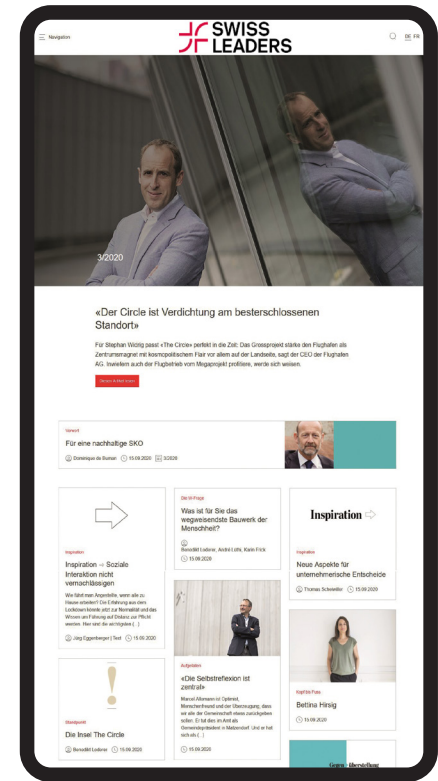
Navigation

SWISS LEADERS

DE FR

3/2020

«Der Circle ist Verdichtung am besterschlossenen Standort»

Für Stephan Widrig passt «The Circle» perfekt in die Zeit: Das Grossprojekt stärke den Flughafen als Zentrumsmagnet mit kosmopolitischem Flair vor allem auf der Landseite, sagt der CEO der Flughafen AG. Inwiefern auch der Flugbetrieb vom Megaprojekt profitiere, werde sich weisen.

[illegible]

Vorwort

Für eine nachhaltige SKO

Dominique de Buman 15.09.2020 3/2020

Inspiration

Inspiration → Soziale Interaktion nicht vernachlässigen

Wie führt man Angestellte, wenn alle zu Hause arbeiten? Die Erfahrung aus dem Lockdown könnte jetzt zur Normalität und das Wissen um Führung auf Distanz zur Pflicht werden. Hier sind die wichtigsten (...)

Jürg Eggenberger | Text 15.09.2020

Die 10 Frage

Was ist für Sie das wegweisendste Bauwerk der Menschheit?

Benedikt Loderer, André Lüthi, Karin Frick 15.09.2020

Inspiration

Neue Aspekte für unternehmerische Entscheide

Thomas Schneider 15.09.2020

Aufgefallen

«Die Selbstreflexion ist zentral»

Marcel Allemann ist Optimist, Menschenfreund und der Überzeugung, dass wir alle die Gemeinschaft etwas zurückgeben sollen. Er tut dies im Amt als Gemeindepräsident in Madiswil. Und er hält sich als (...)

15.09.2020

Standpunkt

Die Insel The Circle

Benedikt Loderer 15.09.2020

Kopf des Puls

Bettina Hirsig

15.09.2020

Gegen - überstellung